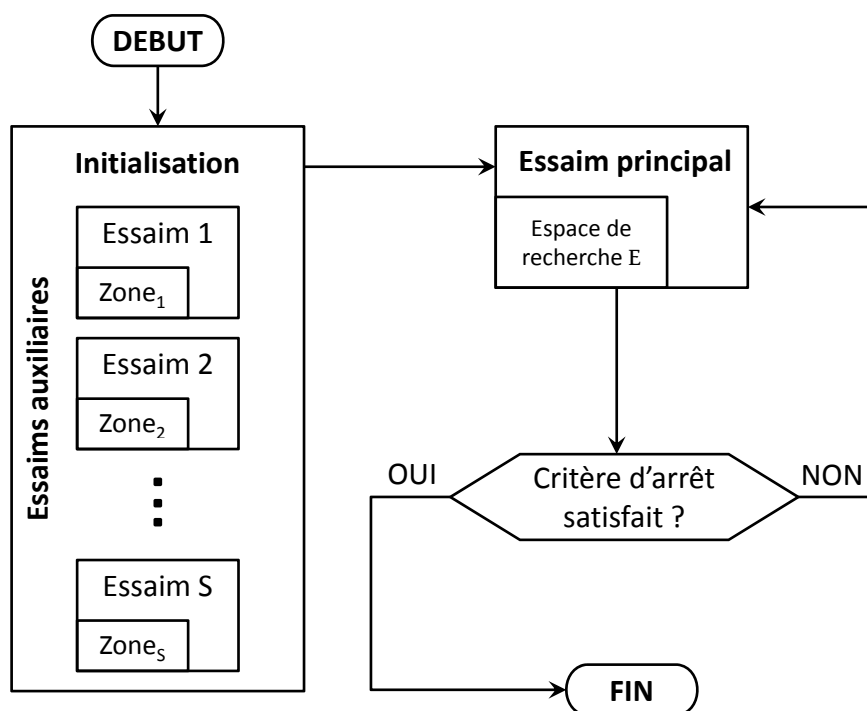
DEBUT

Initialisation

Essaims auxiliaires

Essaim 1

$\text{Zone}_1$

Essaim 2

$\text{Zone}_2$

Essaim S

$\text{Zone}_S$

Essaim principal

Espace de recherche $\mathrm{E}$

OUI

Critère d'arrêt satisfait ?

NON

FIN